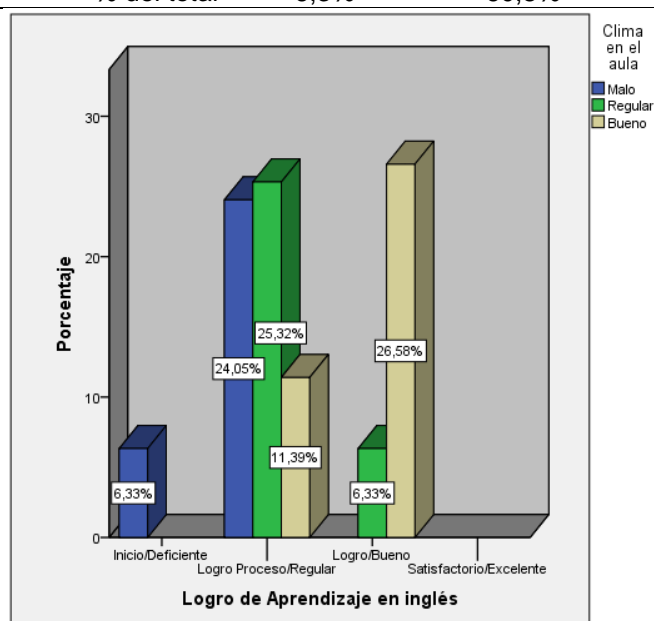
% del total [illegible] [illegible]

Clima en el aula
Malo
Regular
Bueno

Porcentaje
30
20
10
0

6,33%
24,05%
25,32%
11,39%
6,33%
26,58%

Inicio/Deficiente
Logro Proceso/Regular
Logro/Bueno
Satisfactorio/Excelente

Logro de Aprendizaje en inglés